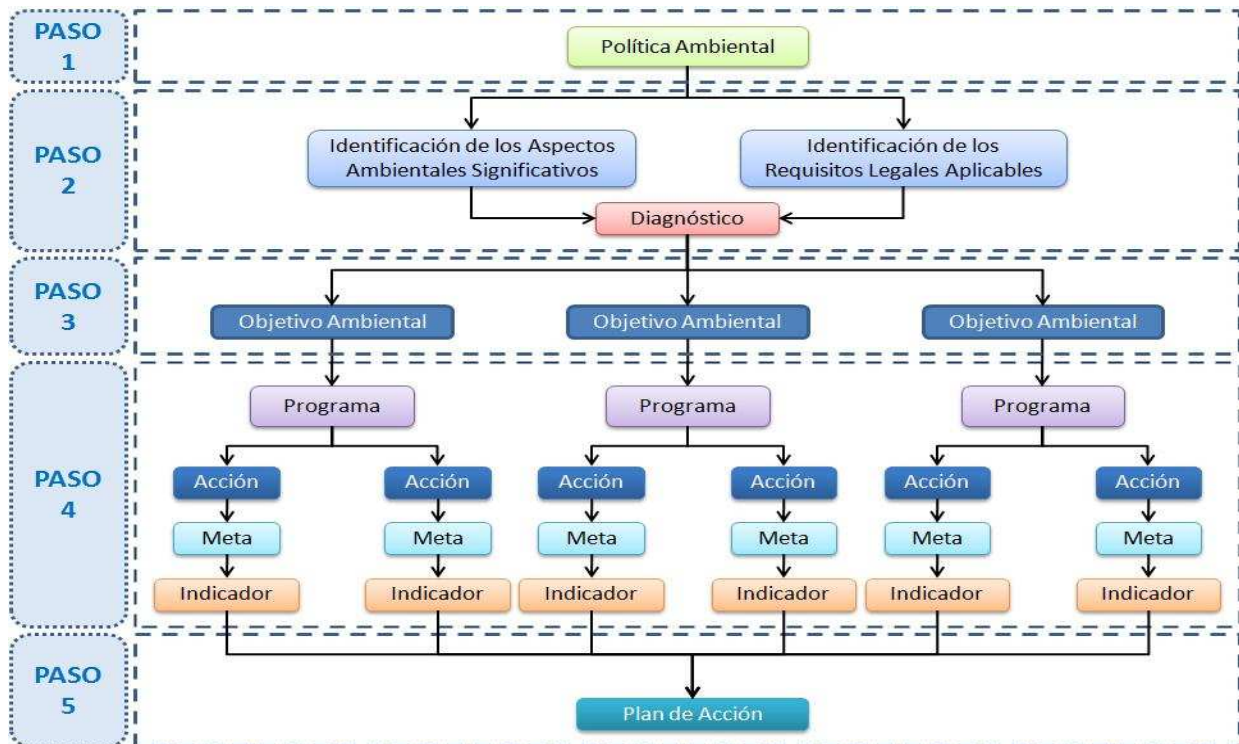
PASO 1

Política Ambiental

PASO 2

Identificación de los Aspectos Ambientales Significativos

Identificación de los Requisitos Legales Aplicables

Diagnóstico

PASO 3

Objetivo Ambiental

Objetivo Ambiental

Objetivo Ambiental

PASO 4

Programa

Programa

Programa

Acción

Acción

Acción

Acción

Acción

Acción

Meta

Meta

Meta

Meta

Meta

Meta

Indicador

Indicador

Indicador

Indicador

Indicador

Indicador

PASO 5

Plan de Acción